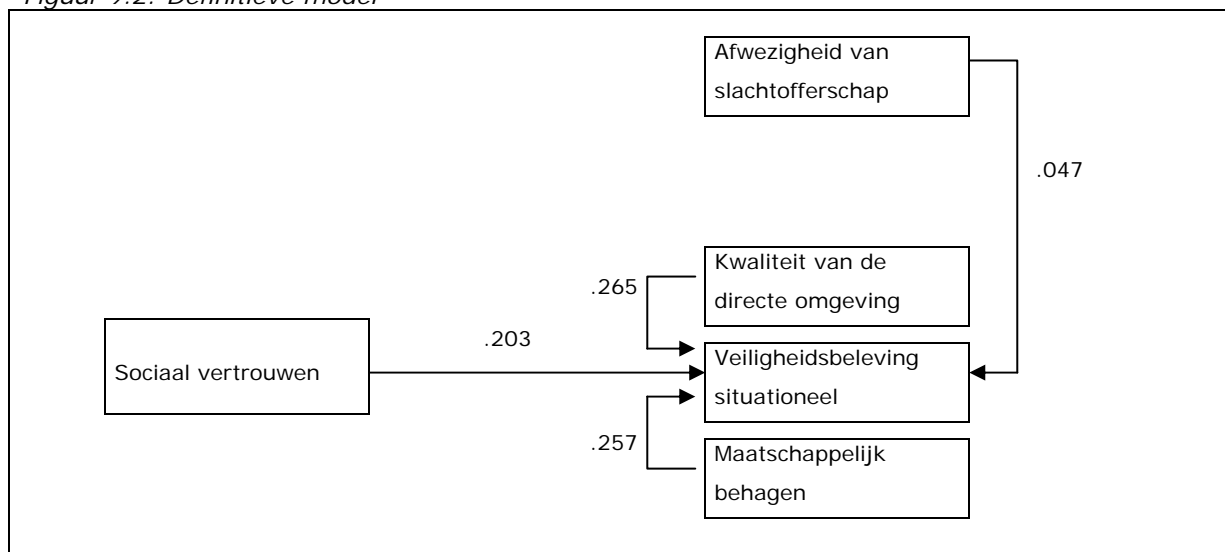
Figuur 9.2: Definitieve model

Afwezigheid van slachtofferschap

.047

Kwaliteit van de directe omgeving

.265

.203

Sociaal vertrouwen

Veiligheidsbeleving situationeel

.257

Maatschappelijk behagen